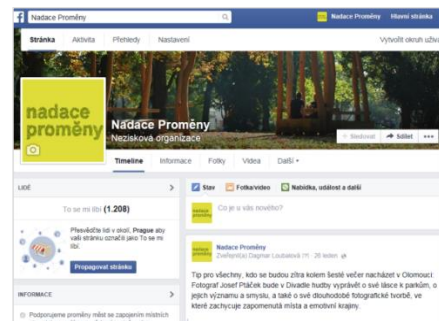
Nadace Proměny

Nadace Proměny Hlavní stránka

Stránka Aktivita Přehledy Nastavení

Vytvořit okruh uživ

nadace proměny

Nadace Proměny
Nezisková organizace

Sledovat Sdílet •••

Timeline Informace Fotky Videa Další

LIDÉ

To se mi líbí (1.208)

Přesvědčte lidi v okolí, Prague aby vaši stránku označili jako To se mi líbí.

Propagovat stránku

INFORMACE

Podporujeme proměny měst se zapojením místních

Stav Fotka/video Nabídka, událost a další

Co je u vás nového?

Nadace Proměny
Zveřejnil(a) Dagmar Loubalová [?] · 26. leden

Tip pro všechny, kdo se budou zítra kolem šesté večer nacházet v Olomouci: Fotograf Josef Ptáček bude v Divadle hudby vyprávět o své lásce k parkům, o jejich významu a smyslu, a také o své dlouhodobé fotografické tvorbě, ve které zachycuje zapomenutá místa a emotivní krajiny.